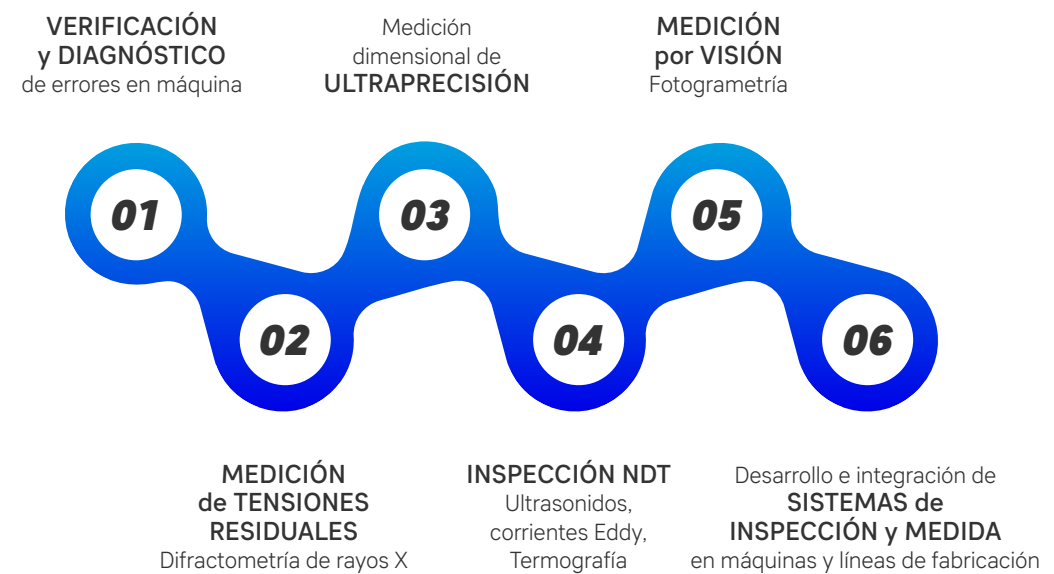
VERIFICACIÓN y DIAGNÓSTICO de errores en máquina

Medición dimensional de ULTRAPRECISIÓN

MEDICIÓN por VISIÓN Fotogrametría

01

03

05

02

04

06

MEDICIÓN de TENSIONES RESIDUALES Difractometría de rayos X

INSPECCIÓN NDT Ultrasonidos, corrientes Eddy, Termografía

Desarrollo e integración de SISTEMAS de INSPECCIÓN y MEDIDA en máquinas y líneas de fabricación